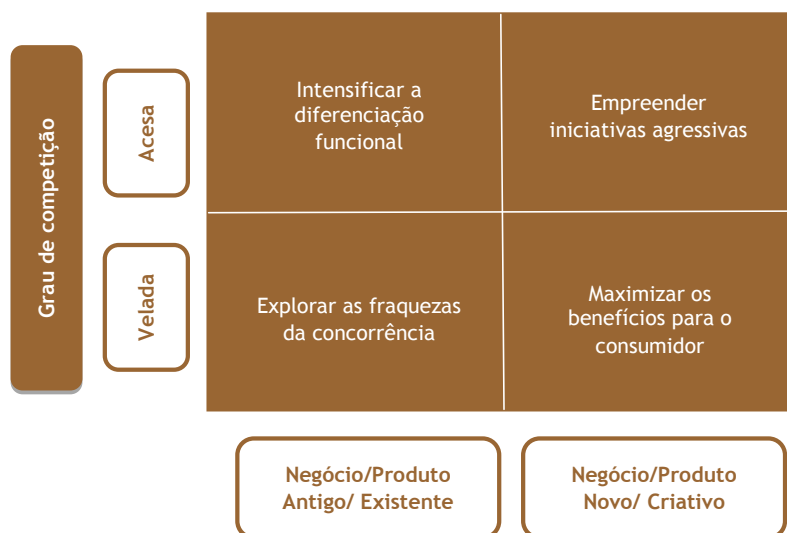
Grau de competição

Acesa

Velada

Intensificar a diferenciação funcional

Empreender iniciativas agressivas

Explorar as fraquezas da concorrência

Maximizar os benefícios para o consumidor

Negócio/Produto Antigo/ Existente

Negócio/Produto Novo/ Criativo